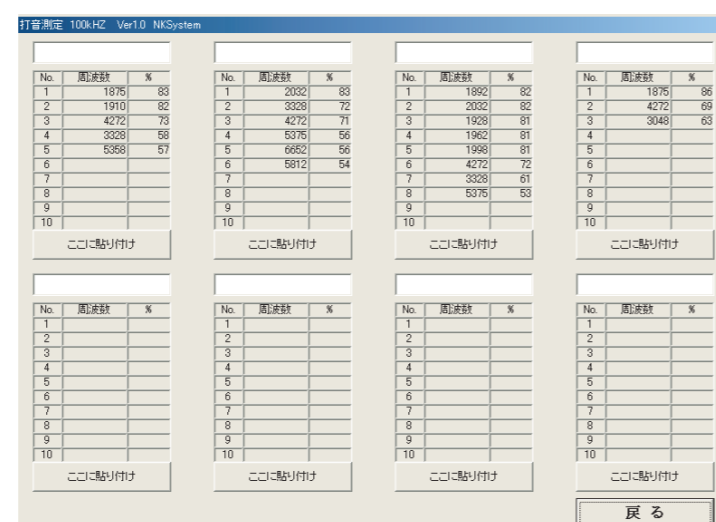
打音測定 100kHZ Ver1.0 NKSystem

| No. | 周波数 | % |
|---|---|---|
| 1 | 1875 | 83 |
| 2 | 1910 | 82 |
| 3 | 4272 | 73 |
| 4 | 3328 | 58 |
| 5 | 5358 | 57 |
| 6 | | |
| 7 | | |
| 8 | | |
| 9 | | |
| 10 | | |

ここに貼り付け

| No. | 周波数 | % |
|---|---|---|
| 1 | 2032 | 83 |
| 2 | 3328 | 72 |
| 3 | 4272 | 71 |
| 4 | 5375 | 56 |
| 5 | 6652 | 56 |
| 6 | 5812 | 54 |
| 7 | | |
| 8 | | |
| 9 | | |
| 10 | | |

ここに貼り付け

| No. | 周波数 | % |
|---|---|---|
| 1 | 1892 | 82 |
| 2 | 2032 | 82 |
| 3 | 1928 | 81 |
| 4 | 1962 | 81 |
| 5 | 1998 | 81 |
| 6 | 4272 | 72 |
| 7 | 3328 | 61 |
| 8 | 5375 | 53 |
| 9 | | |
| 10 | | |

ここに貼り付け

| No. | 周波数 | % |
|---|---|---|
| 1 | 1875 | 86 |
| 2 | 4272 | 69 |
| 3 | 3048 | 63 |
| 4 | | |
| 5 | | |
| 6 | | |
| 7 | | |
| 8 | | |
| 9 | | |
| 10 | | |

ここに貼り付け

| No. | 周波数 | % |
|---|---|---|
| 1 | | |
| 2 | | |
| 3 | | |
| 4 | | |
| 5 | | |
| 6 | | |
| 7 | | |
| 8 | | |
| 9 | | |
| 10 | | |

ここに貼り付け

| No. | 周波数 | % |
|---|---|---|
| 1 | | |
| 2 | | |
| 3 | | |
| 4 | | |
| 5 | | |
| 6 | | |
| 7 | | |
| 8 | | |
| 9 | | |
| 10 | | |

ここに貼り付け

| No. | 周波数 | % |
|---|---|---|
| 1 | | |
| 2 | | |
| 3 | | |
| 4 | | |
| 5 | | |
| 6 | | |
| 7 | | |
| 8 | | |
| 9 | | |
| 10 | | |

ここに貼り付け

| No. | 周波数 | % |
|---|---|---|
| 1 | | |
| 2 | | |
| 3 | | |
| 4 | | |
| 5 | | |
| 6 | | |
| 7 | | |
| 8 | | |
| 9 | | |
| 10 | | |

ここに貼り付け

戻る